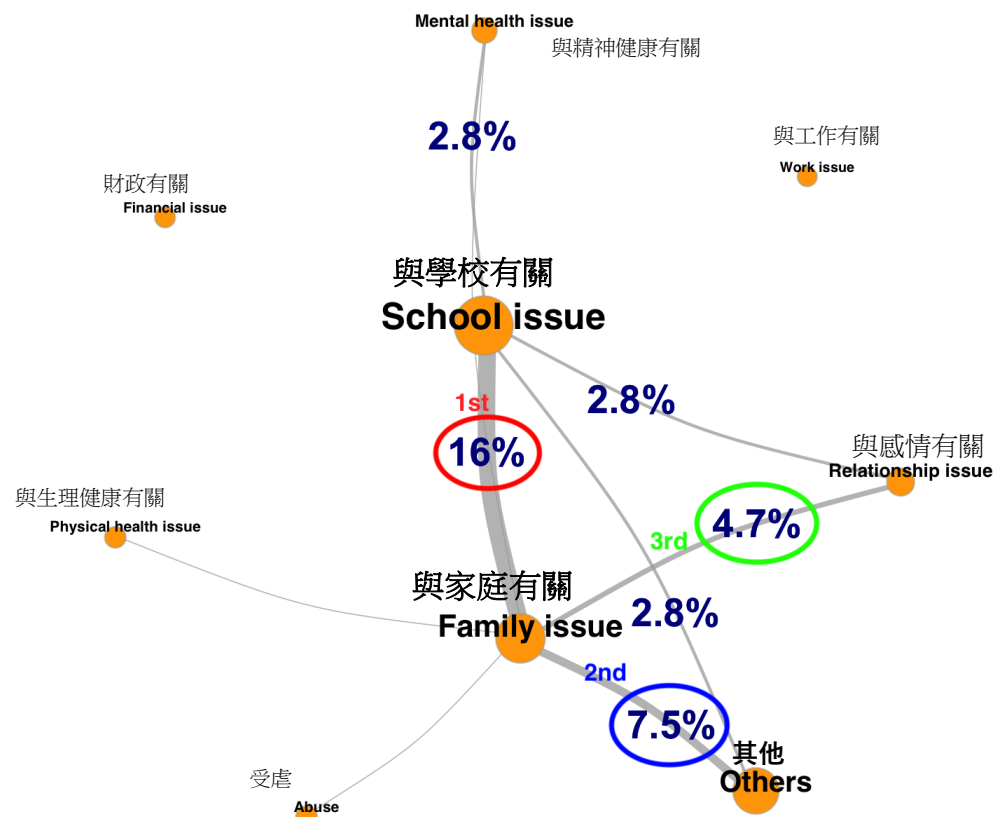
Mental health issue
與精神健康有關

2.8%

與工作有關
Work issue

財政有關
Financial issue

與學校有關
School issue

2.8%

1st
16%

與感情有關
Relationship issue

與生理健康有關
Physical health issue

3rd
4.7%

與家庭有關
Family issue

2.8%

2nd
7.5%

其他
Others

受虐
Abuse